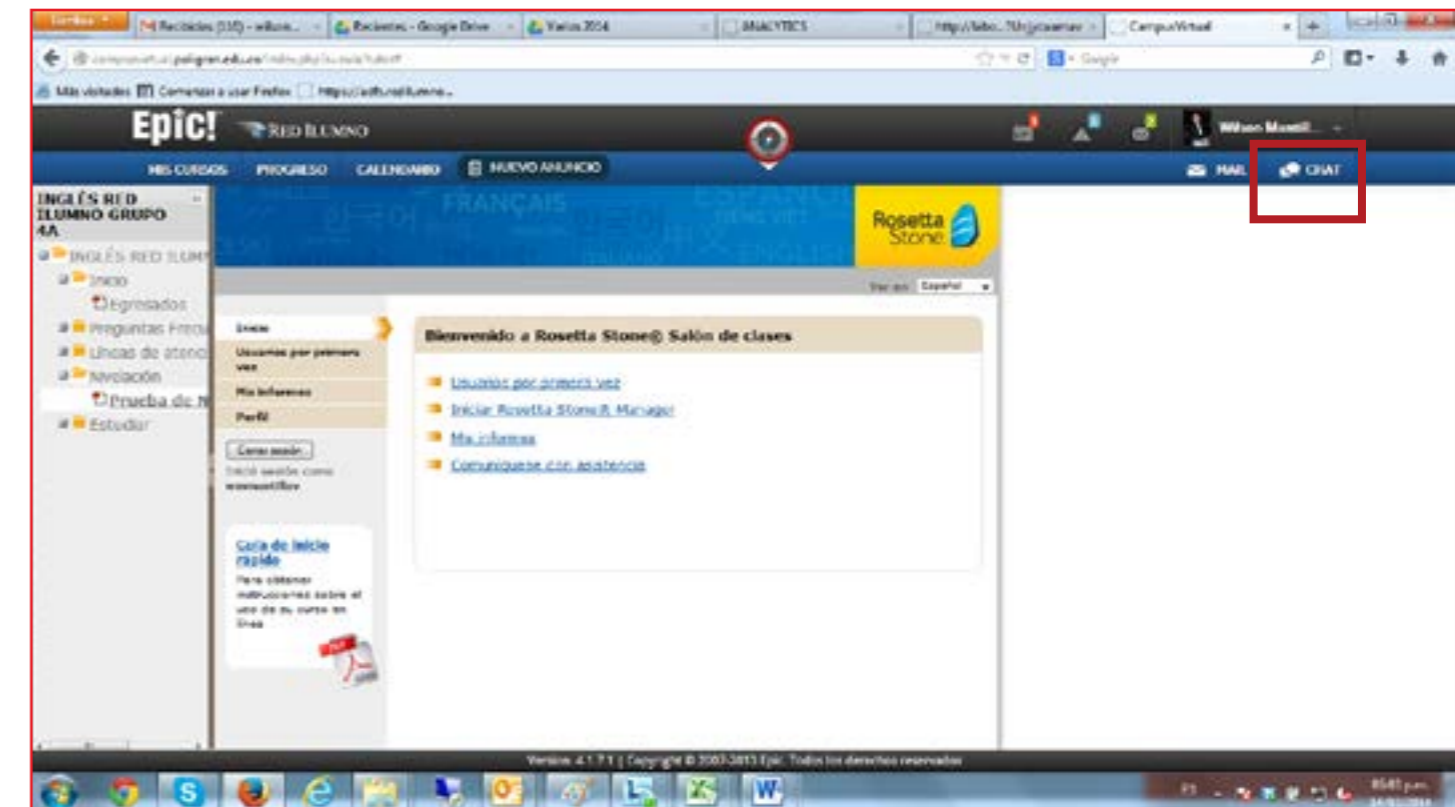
Firefox | Recibidos (335) - wilson... | Recientes - Google Drive | Varios 2014 | ANALYTICS | http://labo... | CampusVirtual

campusvirtual.poligran.edu.co/index.php/ilu.asis?ulbdf

Más visitados | Comenzar a usar Firefox | https://edfu.redilumno...

EpiC! RED ILUMNO

Wilson Montil...

MIS CURSOS PROGRESO CALENDARIO NUEVO ANUNCIO

MAIL CHAT

INGLÉS RED ILUMNO GRUPO 4A

INGLÉS RED ILUMNO
Inicio
Egresados
Preguntas Frecu
Líneas de atenc
Nivelación
Prueba de N
Estudiar

FRANÇAIS ESPAÑOL ENGLISH

Rosetta Stone

Ver en: Español

Inicio
Usuarios por primera vez
Mis informes
Perfil

Cerrar sesión
Inició sesión como
wsmontilloe

Guía de inicio rápido
Para obtener instrucciones sobre el uso de su curso en línea

Bienvenido a Rosetta Stone® Salón de clases

Usuarios por primera vez
Iniciar Rosetta Stone® Manager
Mis informes
Comuníquese con asistencia

Versión 4.1.7.1 | Copyright © 2007-2013 Epic. Todos los derechos reservados